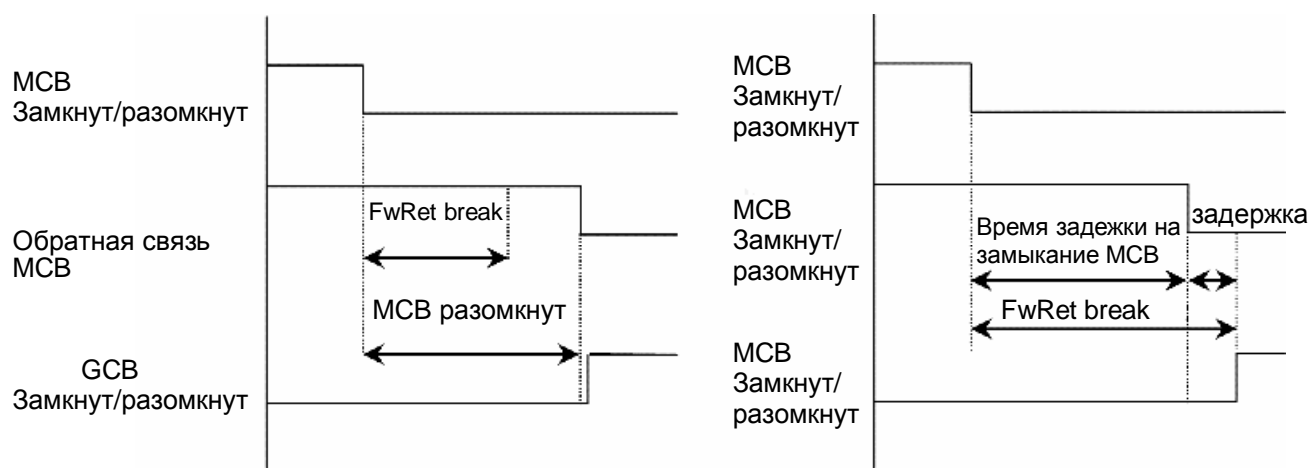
MCB Замкнут/разомкнут

Обратная связь MCB

GCB Замкнут/разомкнут

FwRet break

MCB разомкнут

MCB Замкнут/ разомкнут

MCB Замкнут/ разомкнут

MCB Замкнут/ разомкнут

Время задежки на замыкание MCB

задержка

FwRet break